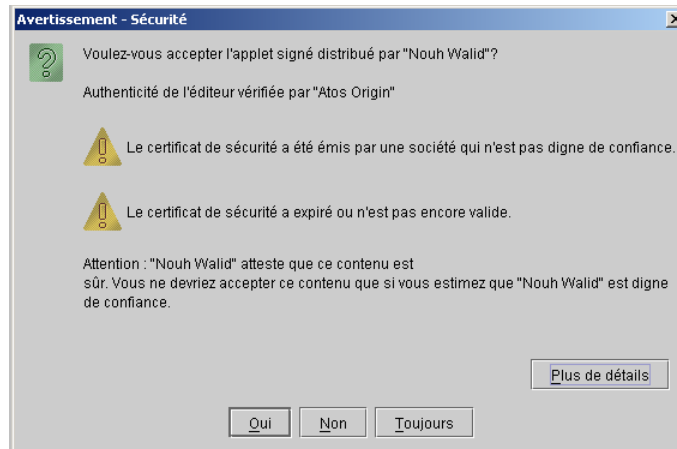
Avertissement - Sécurité

Voulez-vous accepter l'applet signé distribué par "Nouh Walid"?

Authenticité de l'éditeur vérifiée par "Atos Origin"

Le certificat de sécurité a été émis par une société qui n'est pas digne de confiance.

Le certificat de sécurité a expiré ou n'est pas encore valide.

Attention : "Nouh Walid" atteste que ce contenu est sûr. Vous ne devriez accepter ce contenu que si vous estimez que "Nouh Walid" est digne de confiance.

Plus de détails

Oui Non Toujours